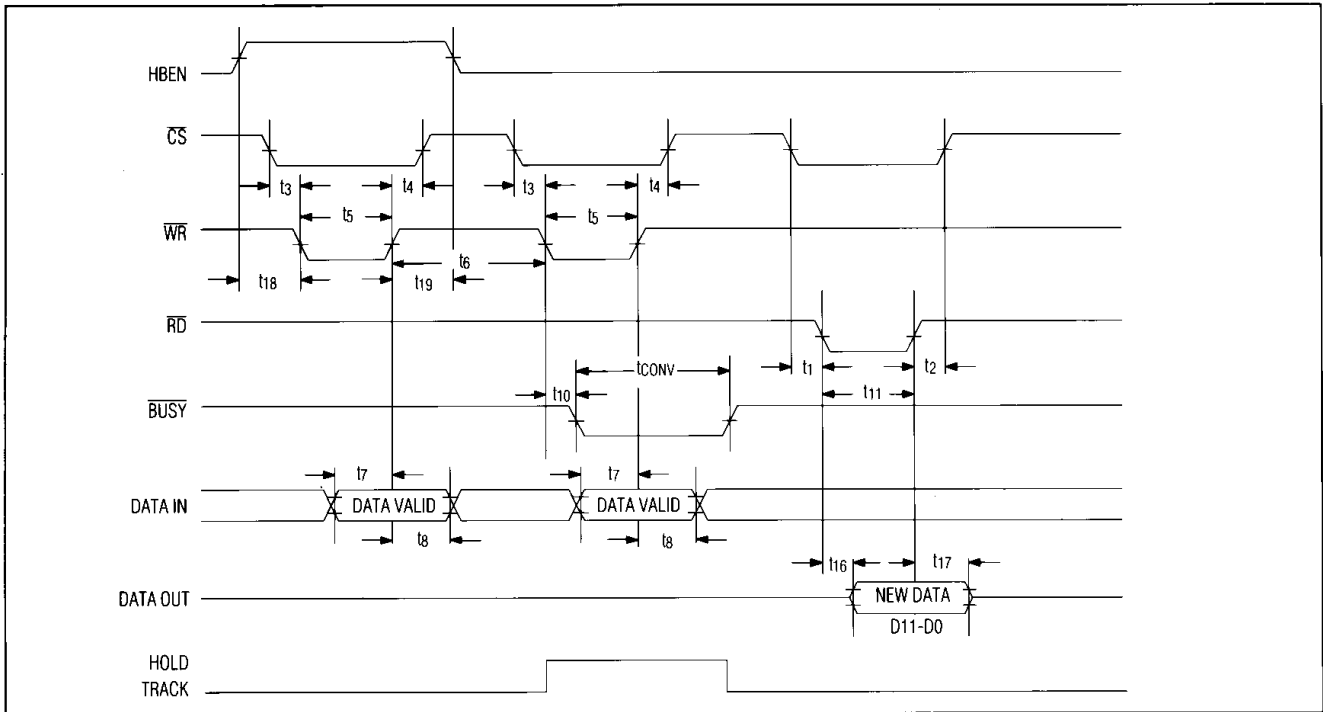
HBEN

$\overline{CS}$

$t_3$ $t_4$ $t_3$ $t_4$

$t_5$ $t_5$

$\overline{WR}$

$t_{18}$ $t_{19}$ $t_6$

$\overline{RD}$

$t_{CONV}$

$t_1$ $t_2$

$\overline{BUSY}$

$t_{10}$ $t_{11}$

$t_7$ $t_7$

DATA IN

DATA VALID

DATA VALID

$t_8$ $t_8$

$t_{16}$ $t_{17}$

DATA OUT

NEW DATA

D11-D0

HOLD

TRACK